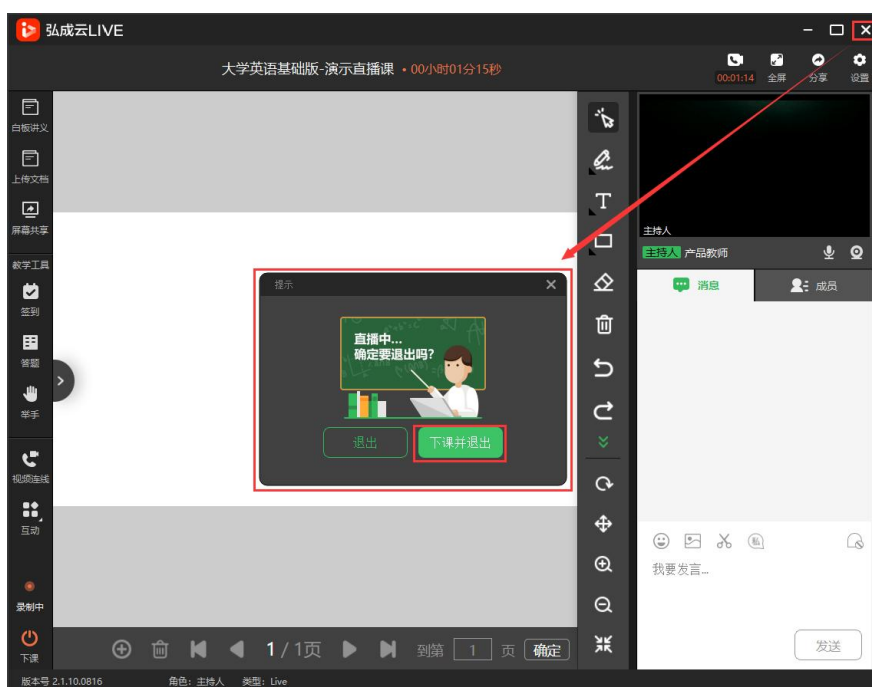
弘成云LIVE

大学英语基础版-演示直播课 • 00小时01分15秒

00:01:14 全屏 分享 设置

白板讲义
上传文档
屏幕共享
教学工具
签到
答题
举手
视频连线
互动
录制中
下课

提示

直播中...
确定要退出吗?

退出
下课并退出

主持人
主持人 产品教师

消息
成员

我要发言...

发送

1 / 1页 到第 1 页 确定

版本号 2.1.10.0816 角色：主持人 类型：Live